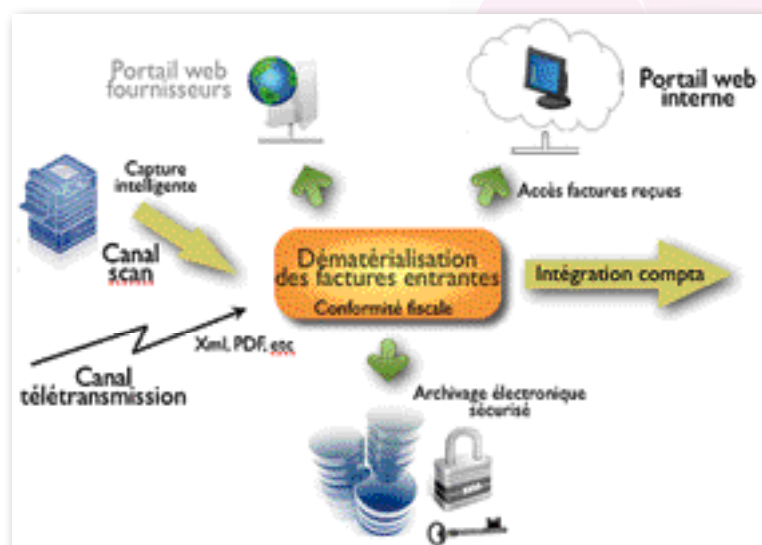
Portail web fournisseurs

Portail web interne

Capture intelligente

Accès factures reçues

Canal scan

Dématérialisation des factures entrantes

Conformité fiscale

Intégration compta

Xml, PDF, etc

Canal télétransmission

Archivage électronique sécurisé